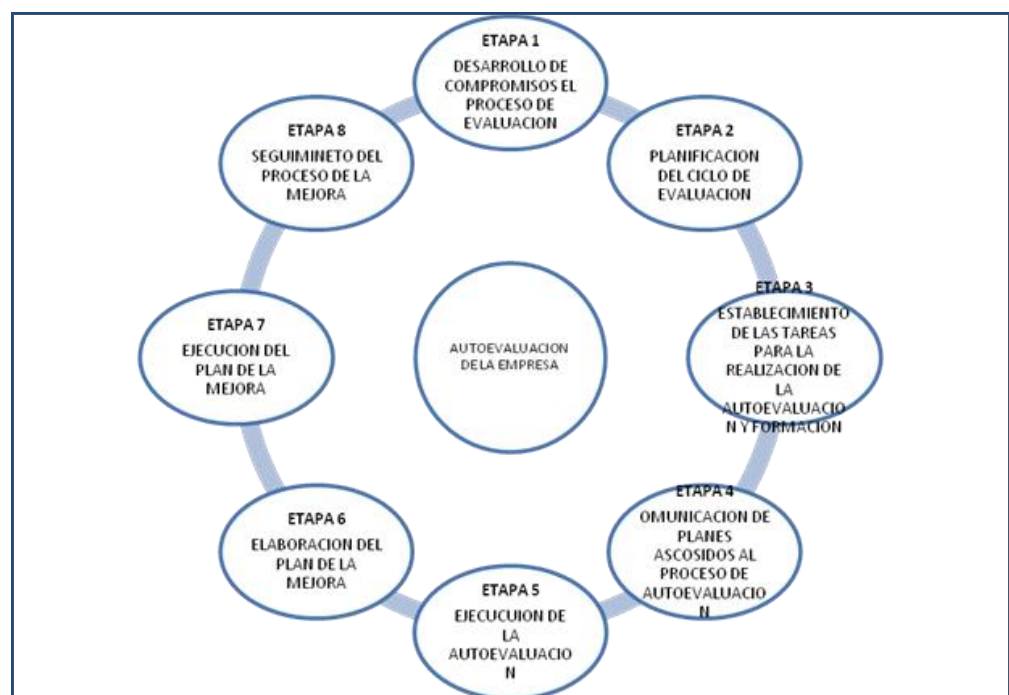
ETAPA 1
DESARROLLO DE COMPROMISOS EL PROCESO DE EVALUACION

ETAPA 2
PLANIFICACION DEL CICLO DE EVALUACION

ETAPA 3
ESTABLECIMIENTO DE LAS TAREAS PARA LA REALIZACION DE LA AUTOEVALUACION Y FORMACION

ETAPA 4
OMUNICACION DE PLANES ASCOSIDOS AL PROCESO DE AUTOEVALUACION

ETAPA 5
EJECUCUION DE LA AUTOEVALUACION

ETAPA 6
ELABORACION DEL PLAN DE LA MEJORA

ETAPA 7
EJECUCION DEL PLAN DE LA MEJORA

ETAPA 8
SEGUIMINETO DEL PROCESO DE LA MEJORA

AUTOEVALUACION DE LA EMPRESA